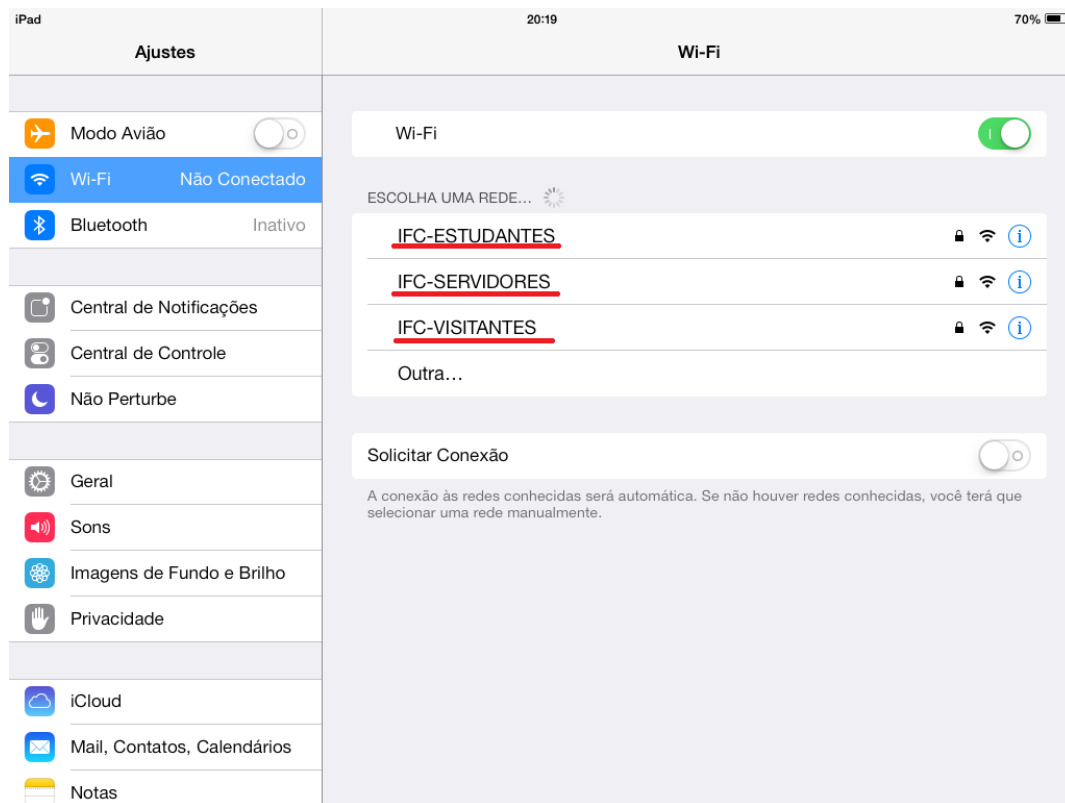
iPad
20:19
70%

Ajustes

Modo Avião
Wi-Fi Não Conectado
Bluetooth Inativo

Central de Notificações
Central de Controle
Não Perturbe

Geral
Sons
Imagens de Fundo e Brilho
Privacidade

iCloud
Mail, Contatos, Calendários
Notas

Wi-Fi

Wi-Fi

ESCOLHA UMA REDE...
IFC-ESTUDANTES
IFC-SERVIDORES
IFC-VISITANTES
Outra...

Solicitar Conexão

A conexão às redes conhecidas será automática. Se não houver redes conhecidas, você terá que selecionar uma rede manualmente.